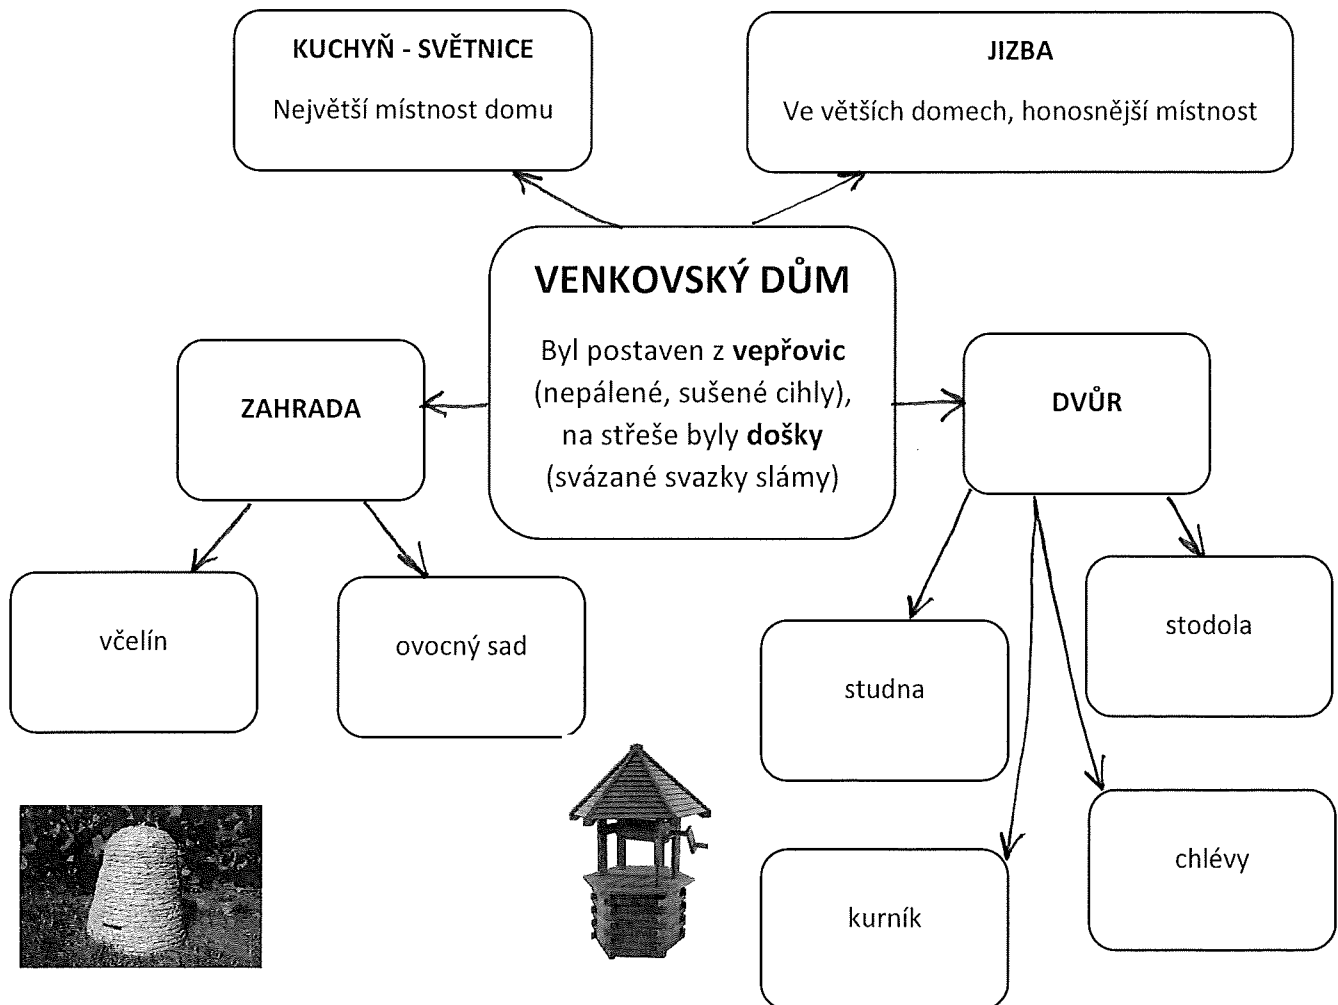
KUCHYŇ - SVĚTNICE

Největší místnost domu

JIZBA

Ve větších domech, honosnější místnost

VENKOVSKÝ DŮM

Byl postaven z **vepřovic** (nepálené, sušené cihly), na střeše byly **došky** (svázané svazky slámy)

ZAHRADA

DVŮR

včelín

ovocný sad

studna

stodola

kurník

chlévy